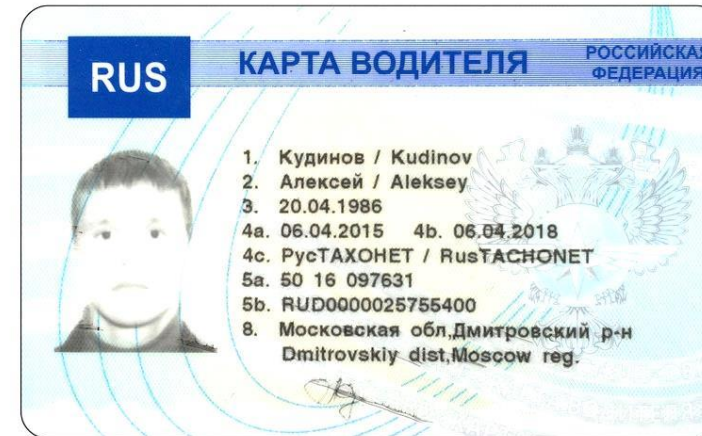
RUS

КАРТА ВОДИТЕЛЯ

РОССИЙСКА
ФЕДЕРАЦИЯ

1. Кудинов / Kudinov
2. Алексей / Aleksey
3. 20.04.1986
4a. 06.04.2015 4b. 06.04.2018
4c. РусТАХОНЕТ / RusTACHONET
5a. 50 16 097631
5b. RUD0000025755400
8. Московская обл,Дмитровский р-н Dmitrovskiy dist,Moscow reg.